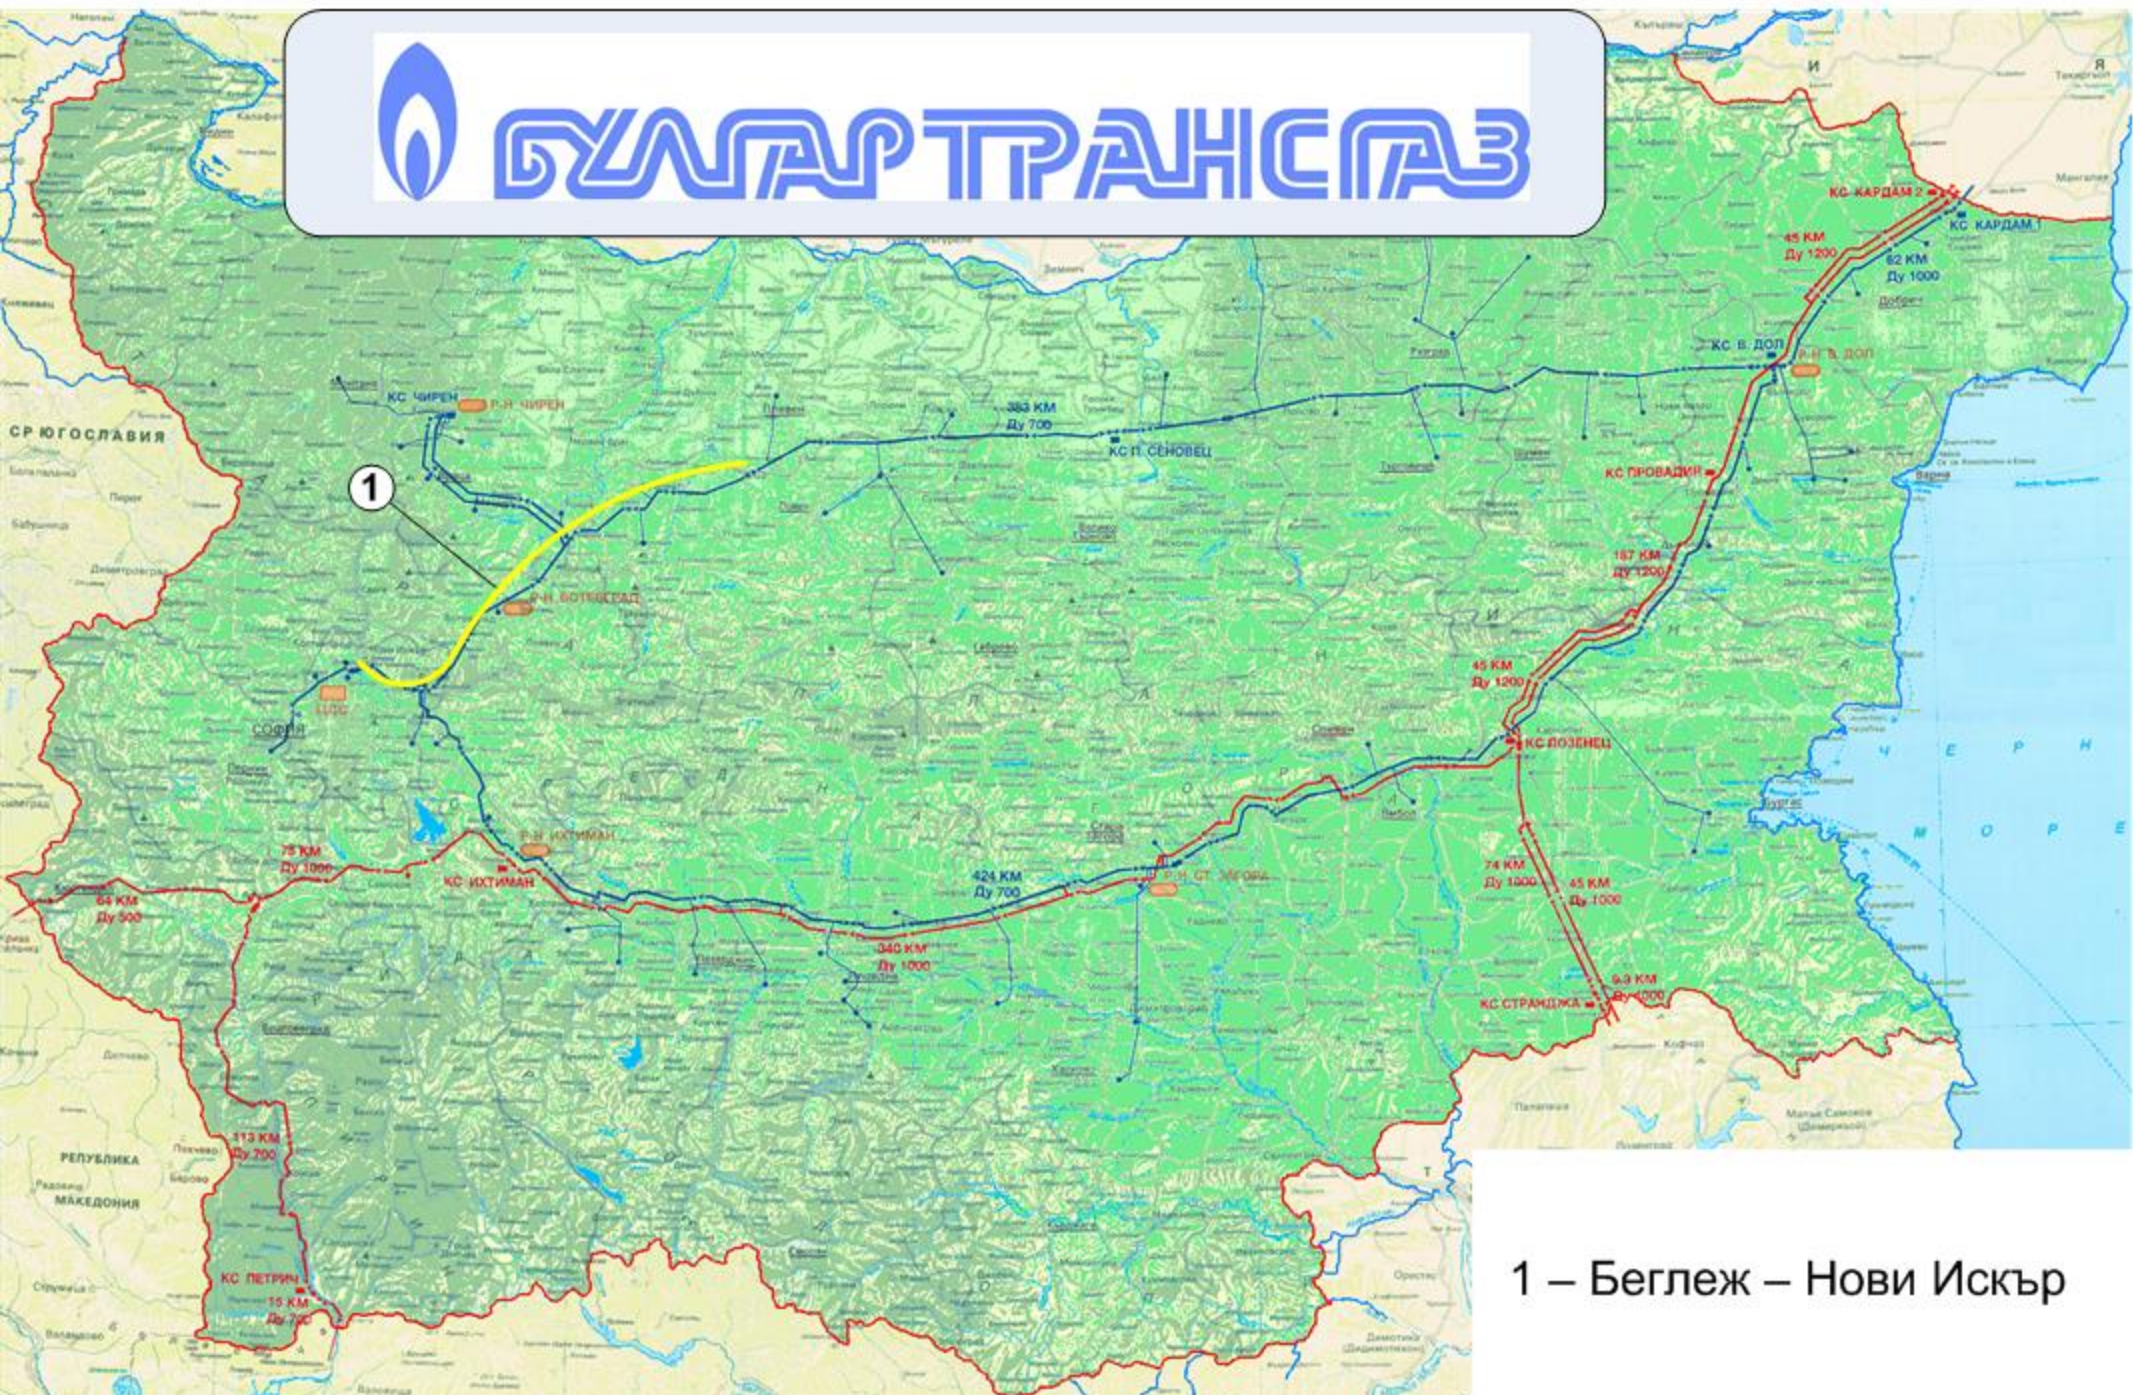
БУЛГАРТРАНСГАЗ

КС КАРДАМ 2
КС КАРДАМ
45 КМ
Ду 1200
82 КМ
Ду 1000
КС В. ДОЛ
Р-Н В. ДОЛ
КС ЧИРЕН
Р-Н ЧИРЕН
383 КМ
Ду 700
КС П. СЕНОВЕЦ
СР ЮГОСЛАВИЯ
1
КС ПРОВАДИЯ
Р-Н БОТЕВГРАД
157 КМ
Ду 1200
45 КМ
Ду 1200
КС ЛОЗЕНЕЦ
СОФИЯ
Р-Н ИХТИМАН
75 КМ
Ду 1000
КС ИХТИМАН
64 КМ
Ду 500
424 КМ
Ду 700
Р-Н СТ. ЗАГОРА
74 КМ
Ду 1000
45 КМ
Ду 1000
340 КМ
Ду 1000
9.9 КМ
Ду 1000
КС СТРАНДЖА
ЧЕРНО МОРЕ
РЕПУБЛИКА МАКЕДОНИЯ
113 КМ
Ду 700
КС ПЕТРИЧ
15 КМ
Ду 700

1 – Беглеж – Нови Искър